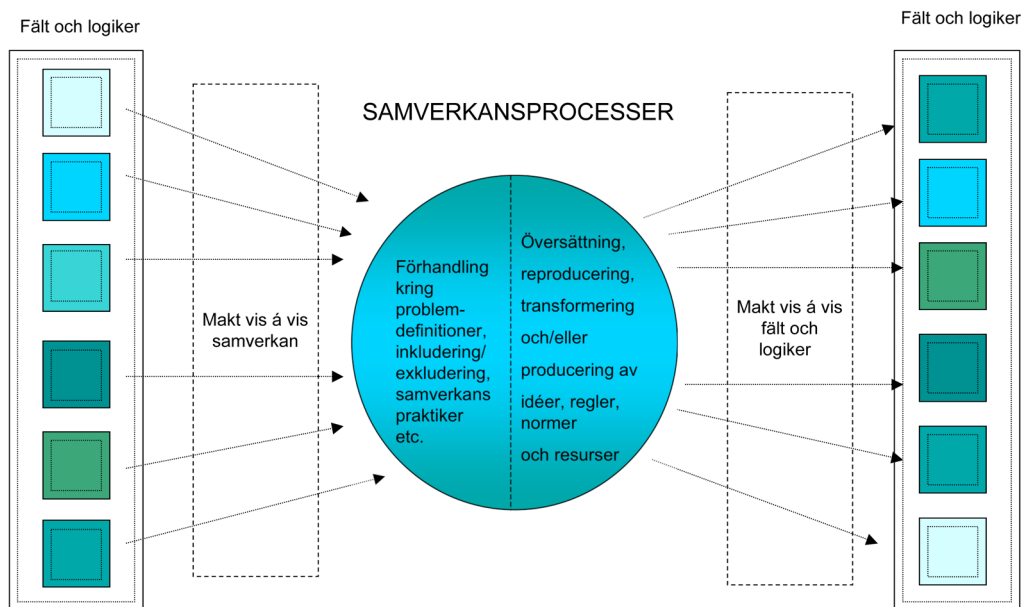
Fält och logiker

Fält och logiker

SAMVERKANSPROCESSER

Makt vis á vis samverkan

Förhandling kring problemdefinitioner, inkludering/ exkludering, samverkans praktiker etc.

Översättning, reproducering, transformering och/eller producering av idéer, regler, normer och resurser

Makt vis á vis fält och logiker